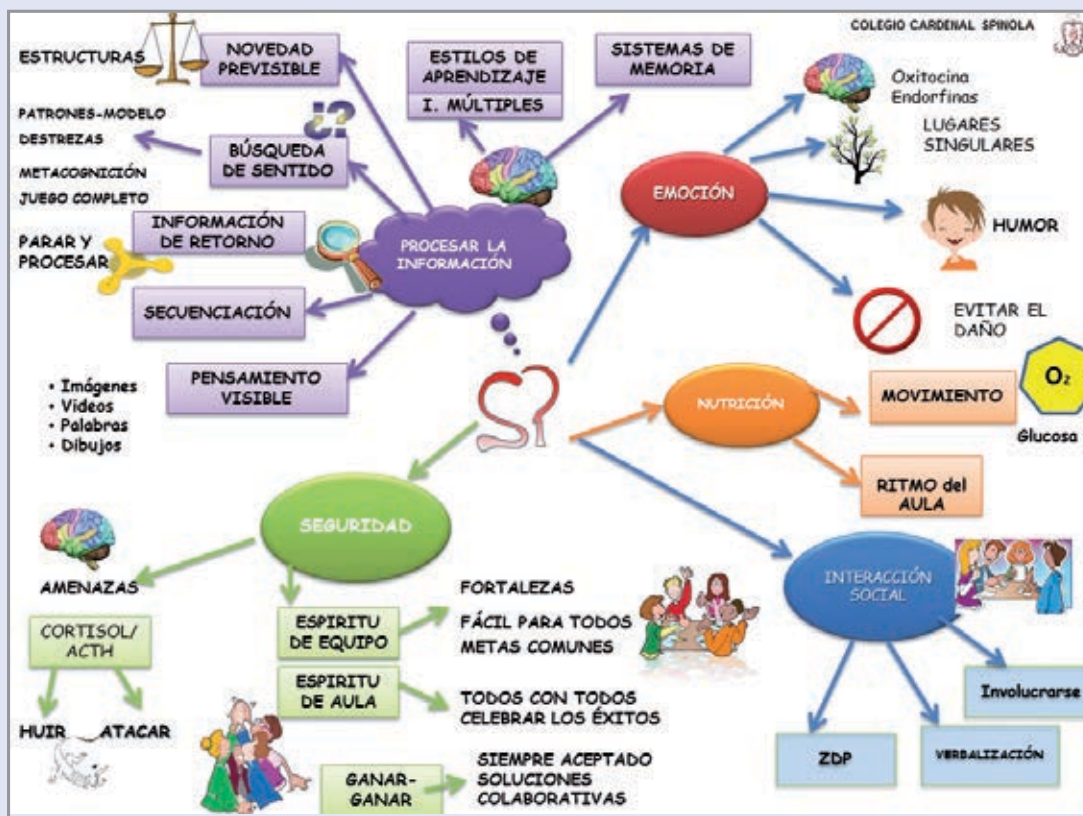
COLEGIO CARDENAL SPINOLA

ESTRUCTURAS

NOVEDAD PREVISIBLE

ESTILOS DE APRENDIZAJE

I. MÚLTIPLES

SISTEMAS DE MEMORIA

PATRONES-MODELO

DESTREZAS

METACOGNICIÓN

JUEGO COMPLETO

BÚSQUEDA DE SENTIDO

¿?

INFORMACIÓN DE RETORNO

PARAR Y PROCESAR

PROCESAR LA INFORMACIÓN

SECUENCIACIÓN

PENSAMIENTO VISIBLE

• Imágenes
• Videos
• Palabras
• Dibujos

EMOCIÓN

Oxitocina
Endorfinas

LUGARES SINGULARES

HUMOR

EVITAR EL DAÑO

NUTRICIÓN

MOVIMIENTO

$O_2$

Glucosa

RITMO del AULA

SEGURIDAD

AMENAZAS

CORTISOL/ ACTH

HUIR ATACAR

ESPIRITU DE EQUIPO

FORTALEZAS

FÁCIL PARA TODOS

METAS COMUNES

ESPIRITU DE AULA

TODOS CON TODOS

CELEBRAR LOS ÉXITOS

GANAR-GANAR

SIEMPRE ACEPTADO

SOLUCIONES COLABORATIVAS

INTERACCIÓN SOCIAL

Involucrarse

ZDP

VERBALIZACIÓN